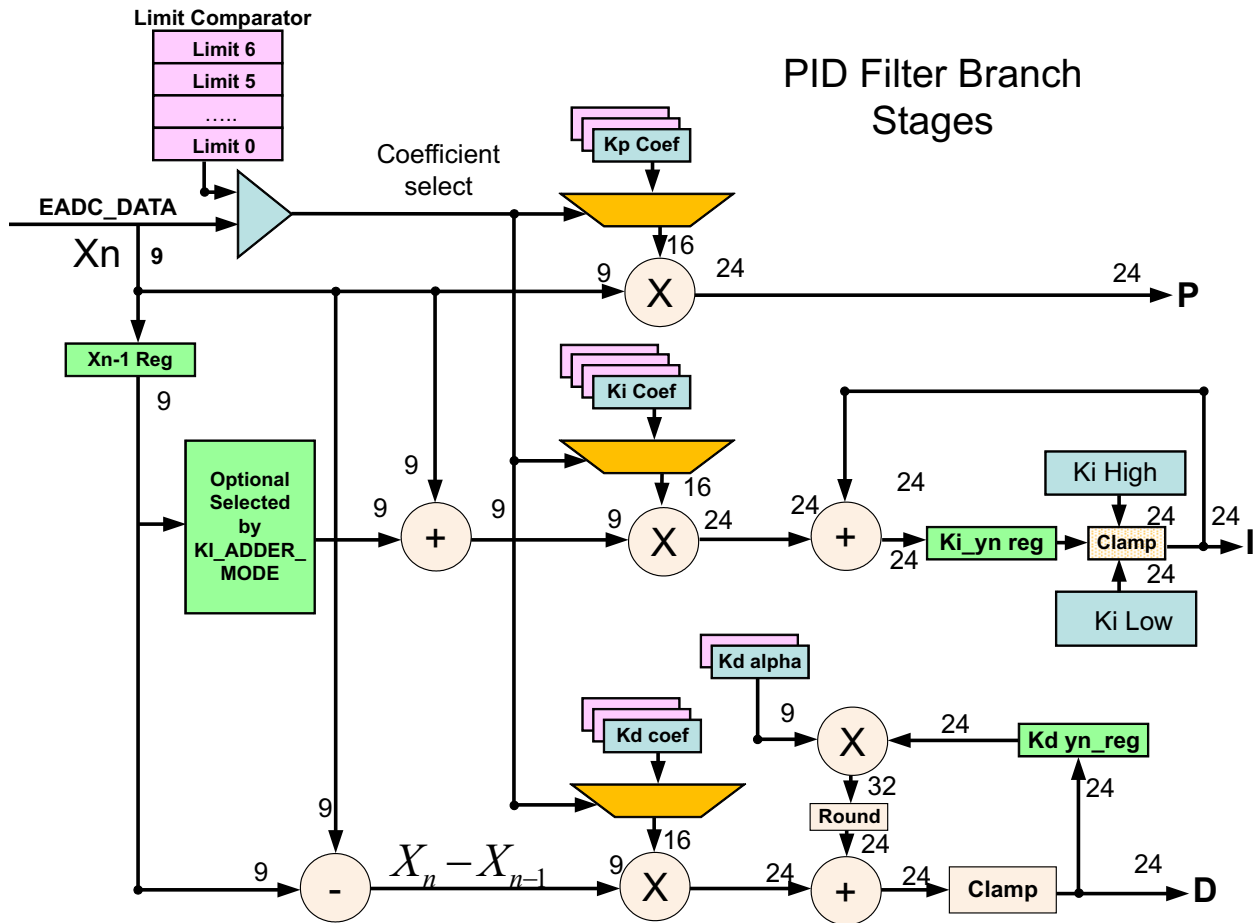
Limit Comparator
Limit 6
Limit 5
.....
Limit 0

PID Filter Branch Stages

Coefficient select

EADC_DATA

Xn

9

Kp Coef

16

9

X

24

24

P

Xn-1 Reg

9

Ki Coef

Optional Selected by KI_ADDER_ MODE

9

9

+

9

16

9

X

24

24

24

+

24

Ki_yn reg

Ki High

24

Clamp

24

24

I

Ki Low

Kd alpha

9

X

24

Kd yn_reg

Kd coef

32

Round

24

9

24

9

-

$X_n - X_{n-1}$

9

16

X

24

+

24

Clamp

24

D